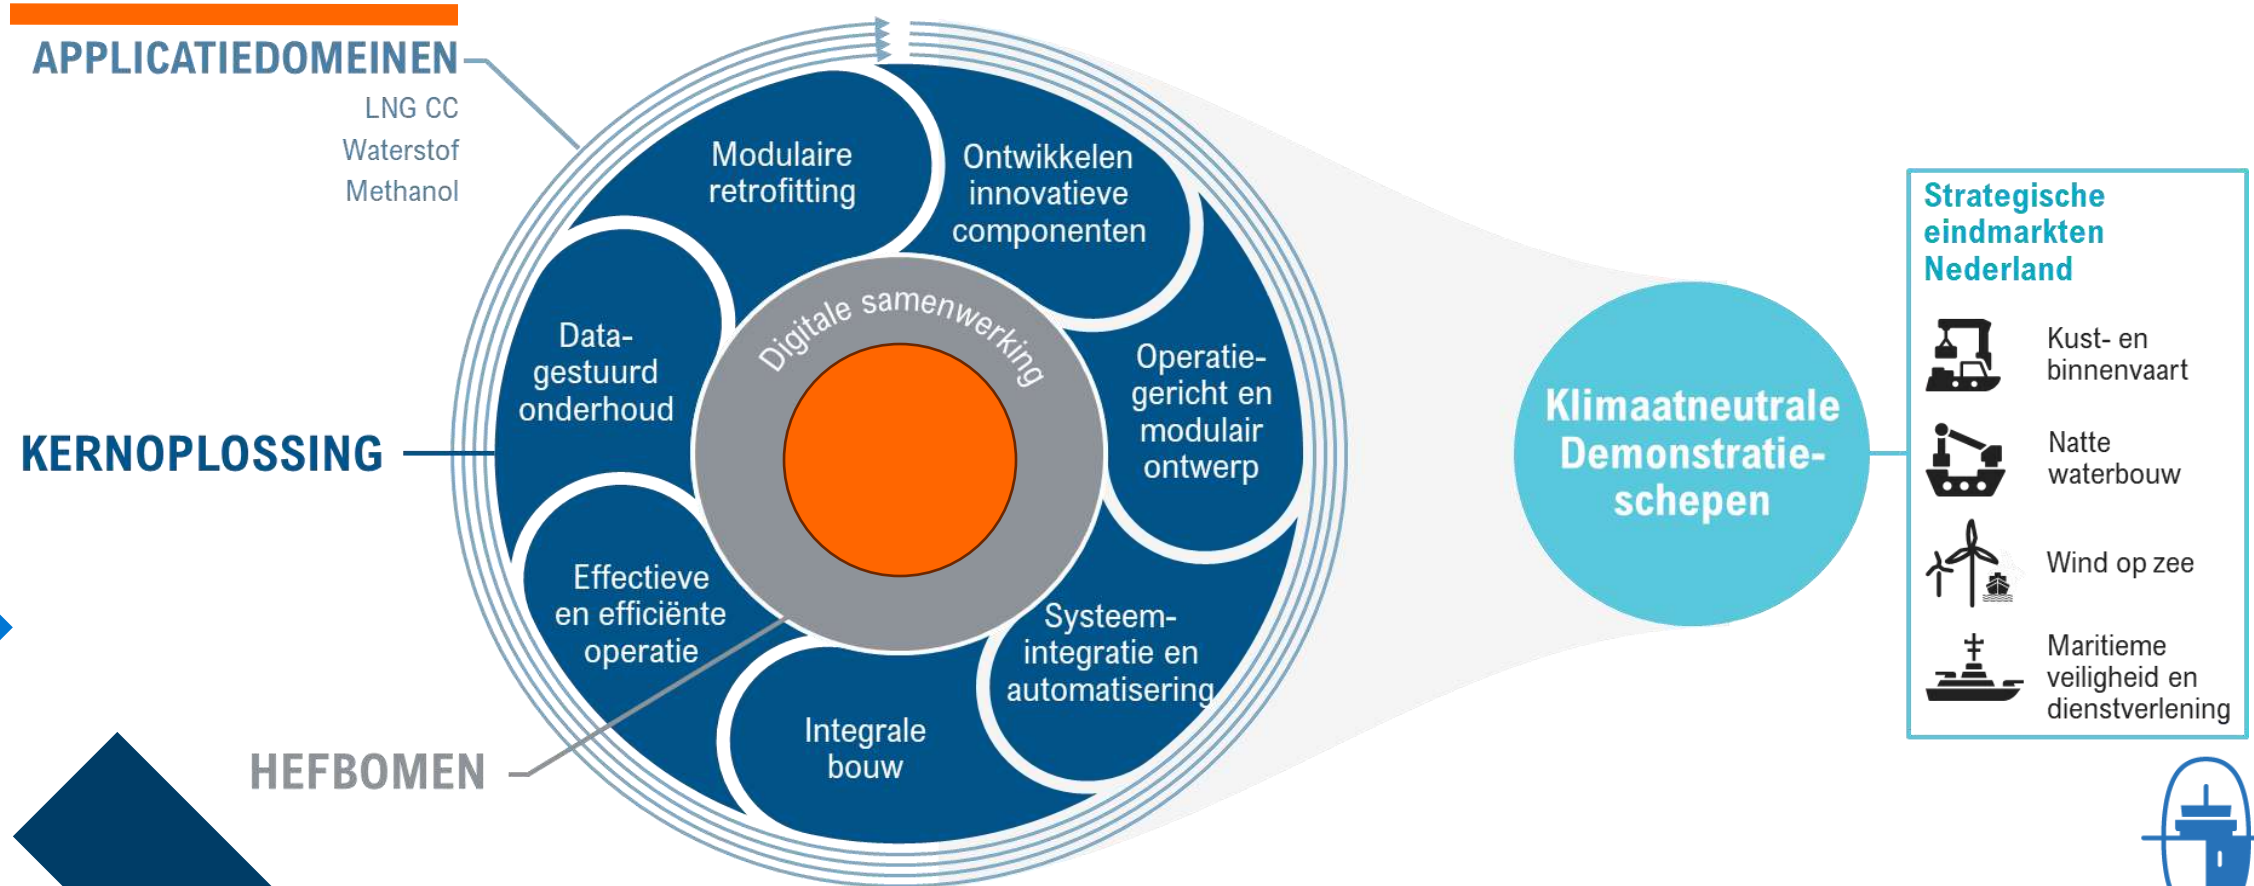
APPLICATIEDOMEINEN
LNG CC
Waterstof
Methanol

KERNOPLOSSING

HEFBOMEN

Modulaire retrofitting

Ontwikkelen innovatieve componenten

Data-gestuurd onderhoud

Digitale samenwerking

Operatie-gericht en modulair ontwerp

Effectieve en efficiënte operatie

Systeem-integratie en automatisering

Integrale bouw

Klimaatneutrale Demonstratie-schepen

Strategische eindmarkten Nederland

Kust- en binnenvaart

Natte waterbouw

Wind op zee

Maritieme veiligheid en dienstverlening